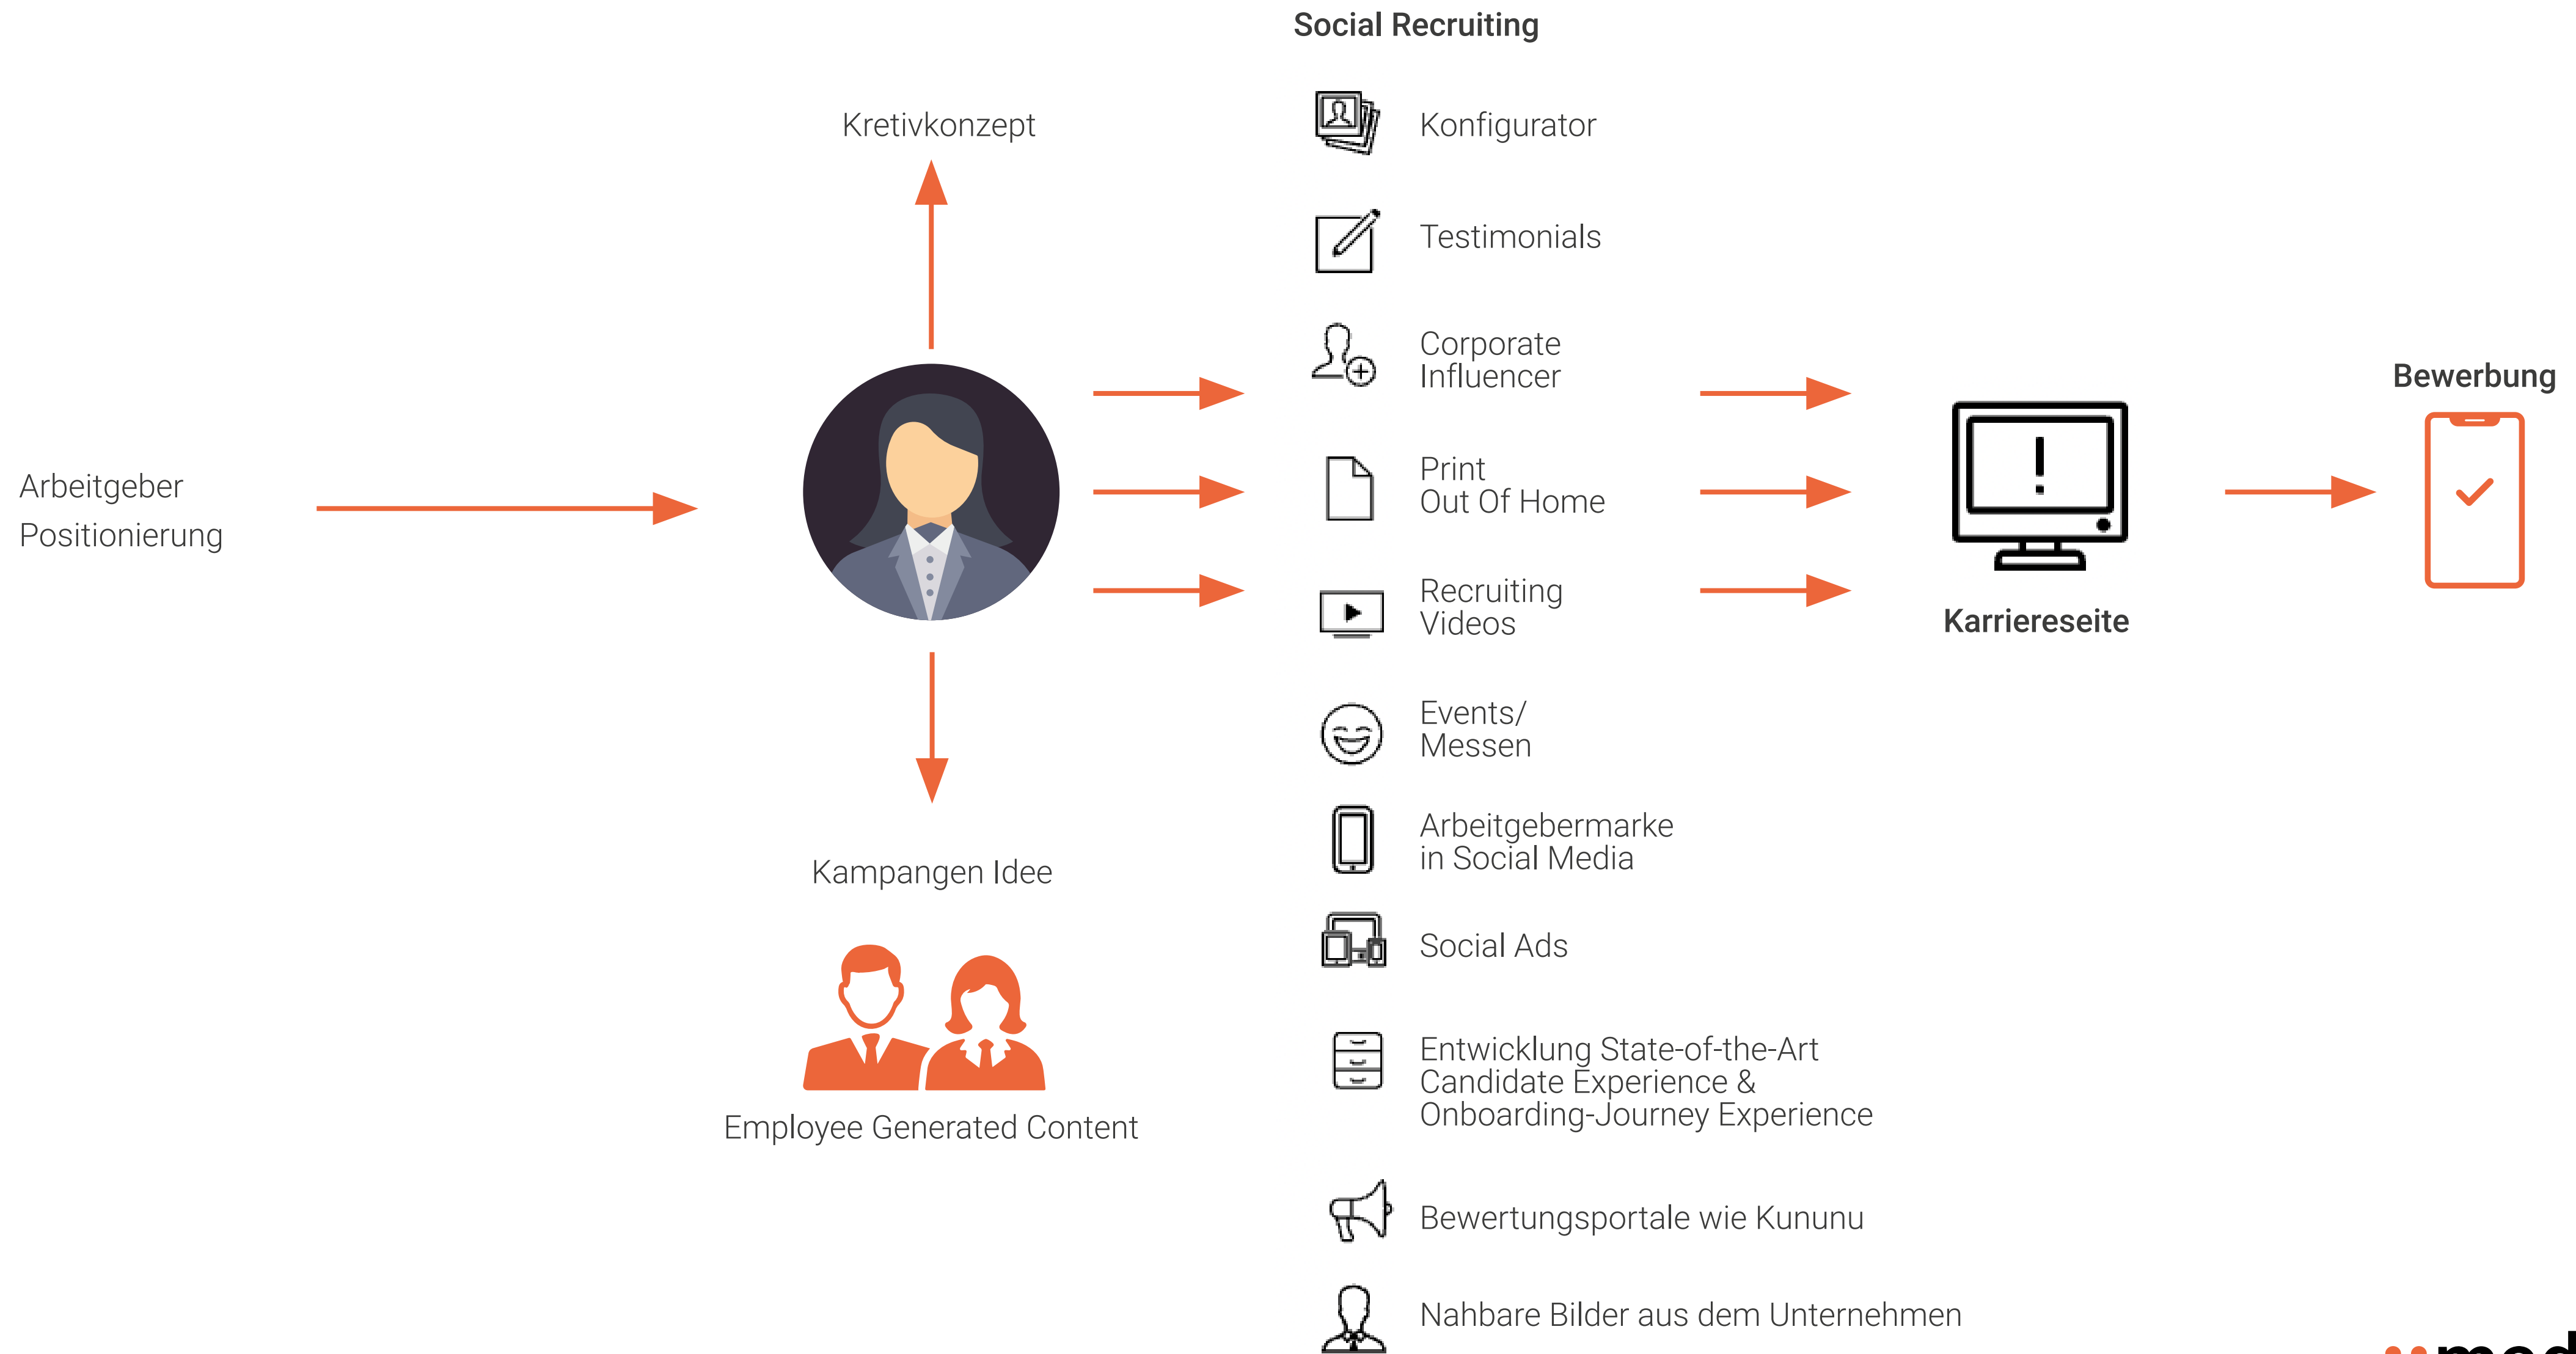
Social Recruiting

Kretivkonzept

Konfigurator

Testimonials

Corporate Influencer

Print Out Of Home

Recruiting Videos

Events/ Messen

Arbeitgebermarke in Social Media

Social Ads

Entwicklung State-of-the-Art Candidate Experience & Onboarding-Journey Experience

Bewertungsportale wie Kununu

Nahbare Bilder aus dem Unternehmen

Arbeitgeber Positionierung

Kampangen Idee

Employee Generated Content

Karriereseite

Bewerbung

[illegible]